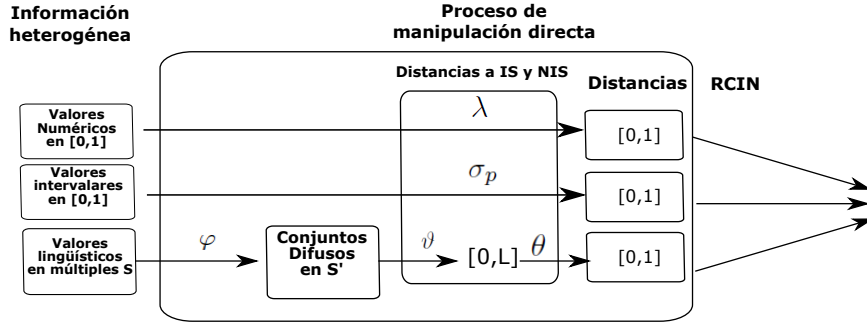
Información heterogénea

Proceso de manipulación directa

Distancias a IS y NIS

Distancias

RCIN

Valores Numéricos en [0,1]

$\lambda$

[0,1]

Valores intervalares en [0,1]

$\sigma_p$

[0,1]

Valores lingüísticos en múltiples S

$\varphi$

Conjuntos Difusos en S'

$\vartheta$

[0,L]

$\theta$

[0,1]